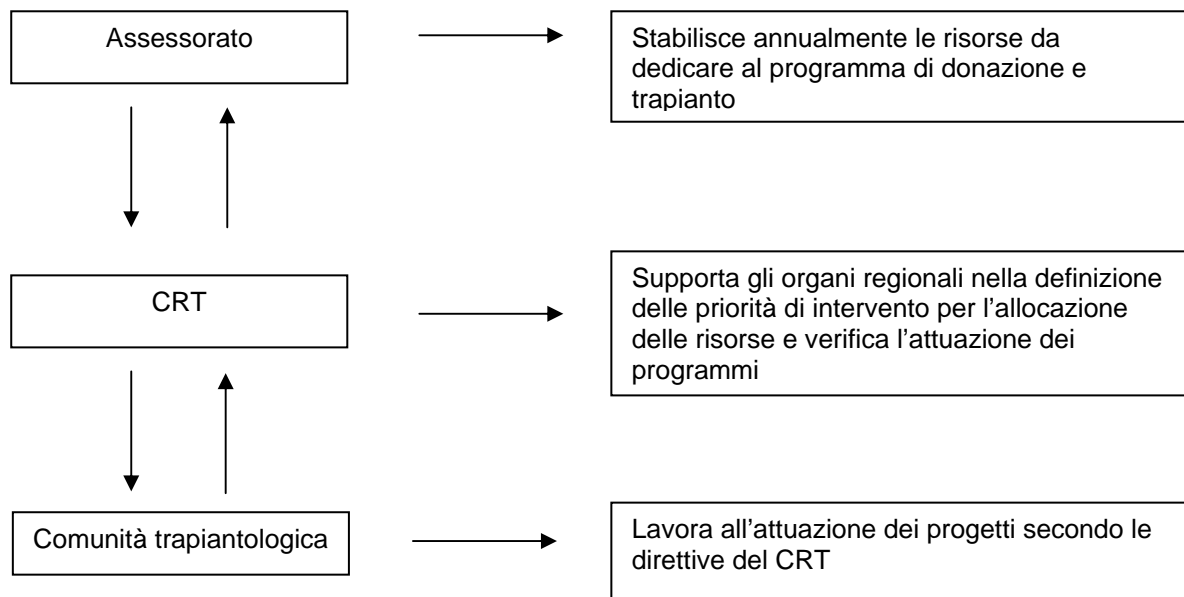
Assessorato

Stabilisce annualmente le risorse da dedicare al programma di donazione e trapianto

CRT

Supporta gli organi regionali nella definizione delle priorità di intervento per l’allocazione delle risorse e verifica l’attuazione dei programmi

Comunità trapiantologica

Lavora all’attuazione dei progetti secondo le direttive del CRT